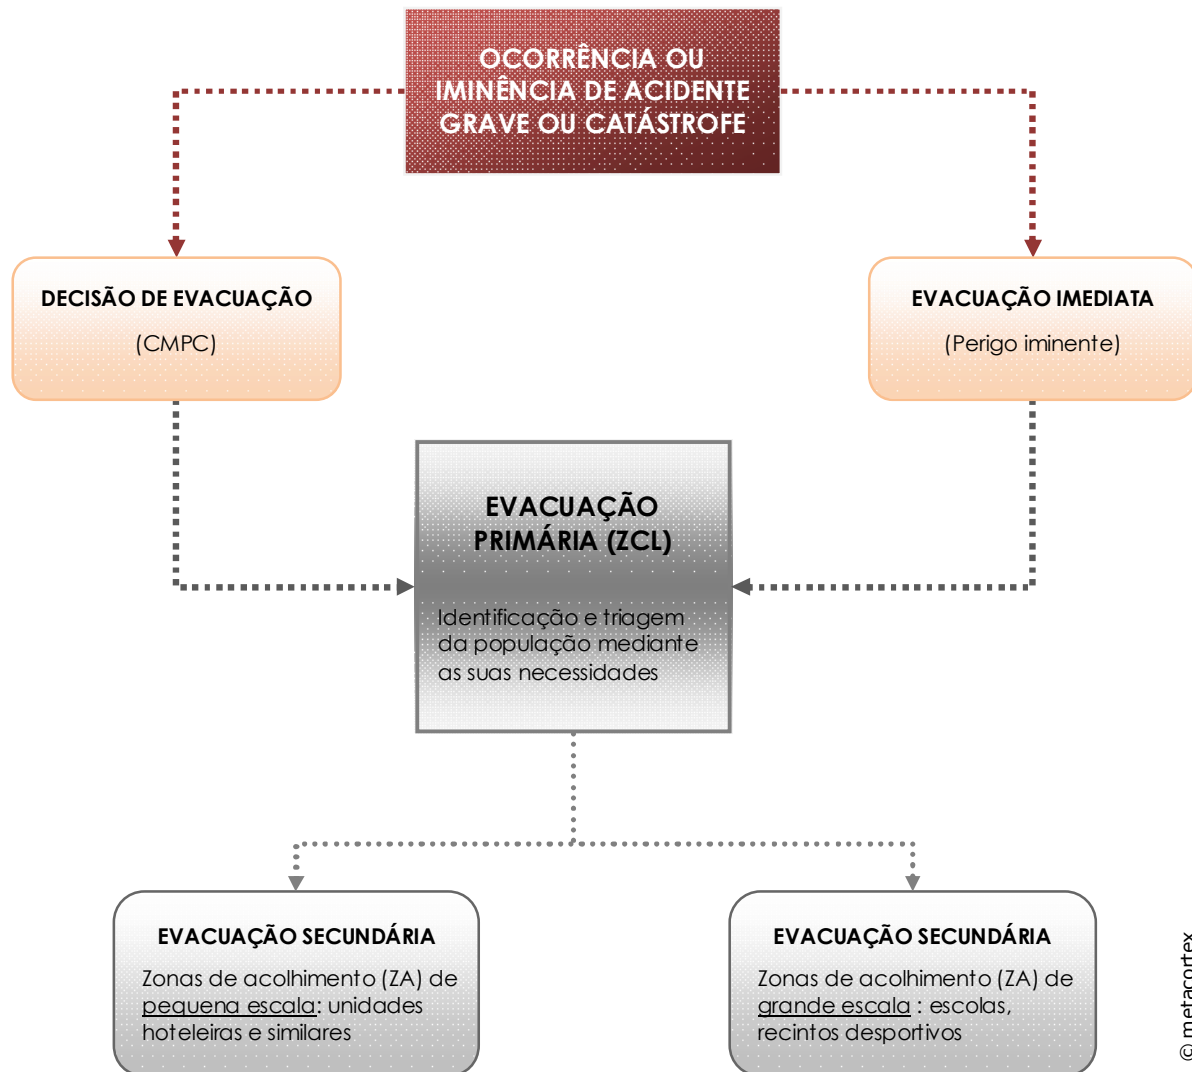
OCORRÊNCIA OU IMINÊNCIA DE ACIDENTE GRAVE OU CATÁSTROFE

DECISÃO DE EVACUAÇÃO

(CMPC)

EVACUAÇÃO IMEDIATA

(Perigo iminente)

EVACUAÇÃO PRIMÁRIA (ZCL)

Identificação e triagem da população mediante as suas necessidades

EVACUAÇÃO SECUNDÁRIA

Zonas de acolhimento (ZA) de pequena escala: unidades hoteleiras e similares

EVACUAÇÃO SECUNDÁRIA

Zonas de acolhimento (ZA) de grande escala : escolas, recintos desportivos

© metacortex